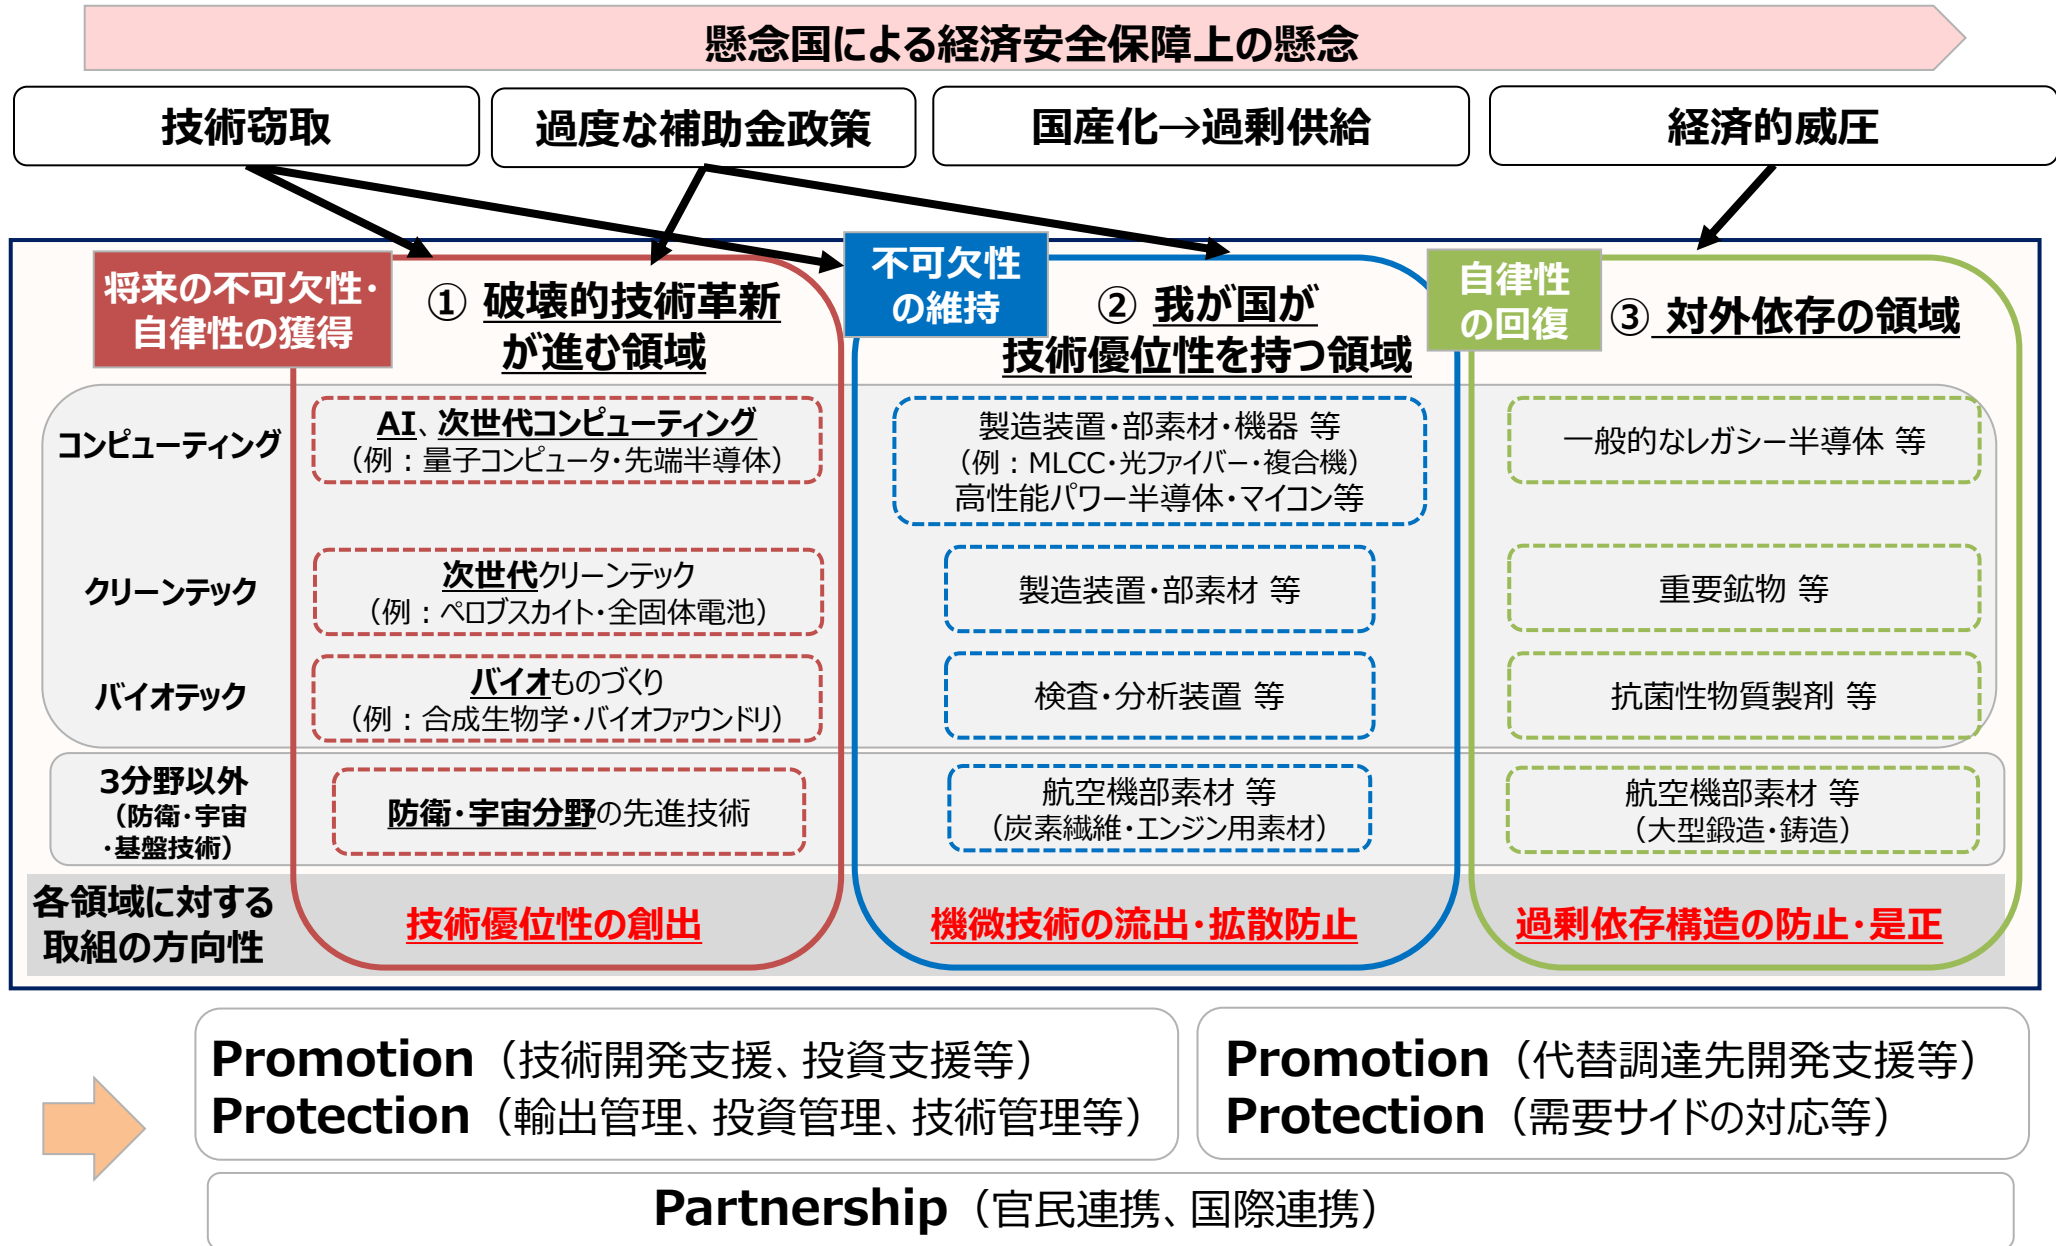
懸念国による経済安全保障上の懸念

技術窃取

過度な補助金政策

国産化→過剰供給

経済的威圧

将来の不可欠性・自律性の獲得

① 破壊的技術革新が進む領域

不可欠性の維持

② 我が国が技術優位性を持つ領域

自律性の回復

③ 対外依存の領域

コンピューティング

AI、次世代コンピューティング
(例:量子コンピュータ・先端半導体)

製造装置・部素材・機器 等
(例:MLCC・光ファイバー・複合機)
高性能パワー半導体・マイコン等

一般的なレガシー半導体 等

クリーンテック

次世代クリーンテック
(例:ペロブスカイト・全固体電池)

製造装置・部素材 等

重要鉱物 等

バイオテック

バイオものづくり
(例:合成生物学・バイオファウンドリ)

検査・分析装置 等

抗菌性物質製剤 等

3分野以外
(防衛・宇宙・基盤技術)

防衛・宇宙分野の先進技術

航空機部素材 等
(炭素繊維・エンジン用素材)

航空機部素材 等
(大型鍛造・鋳造)

各領域に対する取組の方向性

技術優位性の創出

機微技術の流出・拡散防止

過剰依存構造の防止・是正

Promotion(技術開発支援、投資支援等)
Protection(輸出管理、投資管理、技術管理等)

Promotion(代替調達先開発支援等)
Protection(需要サイドの対応等)

Partnership(官民連携、国際連携)